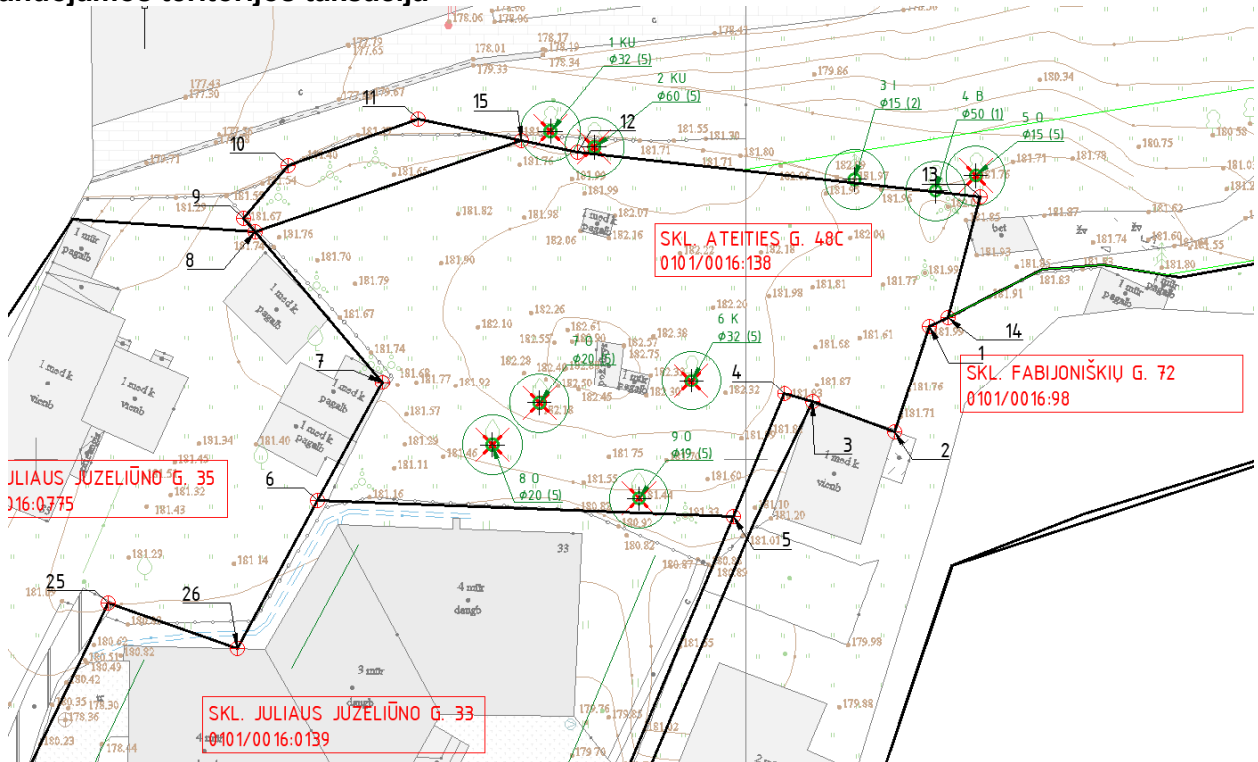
1 KU
$\phi$32 (5)
2 KU
$\phi$60 (5)
3 I
$\phi$15 (2)
4 B
$\phi$50 (1)
5 O
$\phi$15 (5)
11
15
12
10
13
9
8
SKL. ATEITIES G. 48C
0101/0016:138
14
1
SKL. FABIJONIŠKIŲ G. 72
0101/0016:98
6 K
$\phi$32 (5)
7 O
$\phi$20 (5)
7
4
3
2
8 O
$\phi$20 (5)
9 O
$\phi$19 (5)
JLIAUS JUZELIŪNO G. 35
016:0775
6
5
25
26
SKL. JULIAUS JUZELIŪNO G. 33
0101/0016:0139
1 mūr pagalb
1 med k pagalb
1 mūr pagalb
1 med k vicnb
1 med k pagalb
4 mūr daugb
3 mūr daugb
33
181.82
181.90
182.26
182.10
181.57
181.46
181.75
181.55
181.16
181.71
181.55
181.30
181.80
181.78
180.75
181.87
181.93
181.74
181.63
181.60
181.55
181.61
181.68
181.81
181.98
181.77
181.99
181.76
181.71
181.87
181.93
181.10
181.20
181.01
180.82
180.87
179.98
179.88
181.40
181.29
181.11
181.34
181.52
181.43
181.23
181.14
181.79
181.70
181.76
181.67
181.74
181.68
181.77
181.92
182.07
182.16
182.06
181.98
182.00
182.20
182.38
178.06
178.01
179.33
178.17
178.19
178.34
179.86
180.34
177.43
177.50
176.71
177.65
180.49
180.42
180.30
178.36
180.23
178.44
179.76
179.70